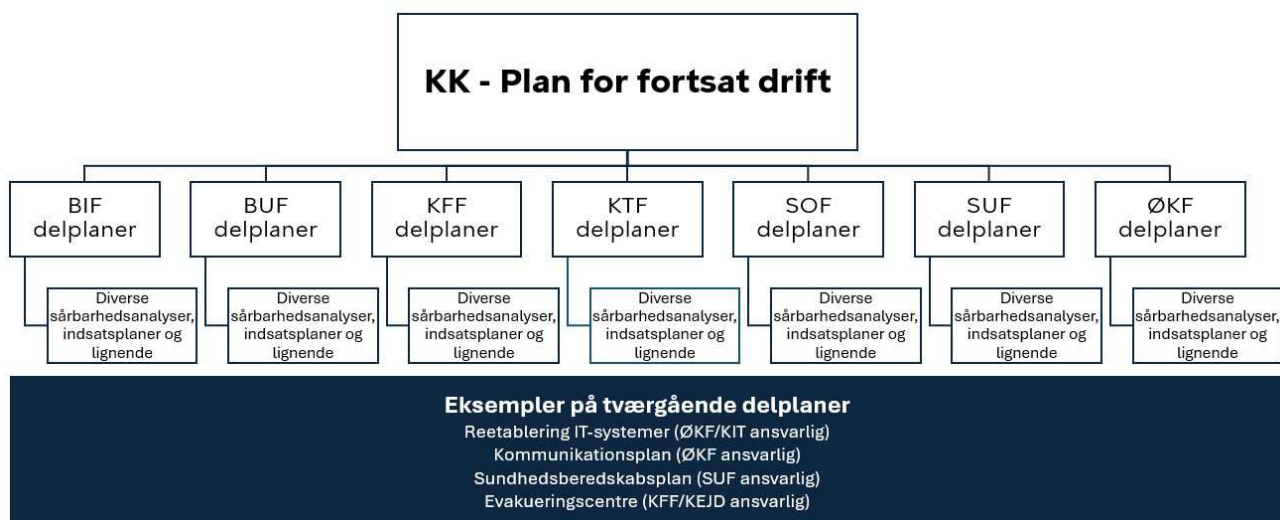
KK - Plan for fortsat drift

BIF delplaner

Diverse sårbarhedsanalyser, indsatsplaner og lignende

BUF delplaner

Diverse sårbarhedsanalyser, indsatsplaner og lignende

KFF delplaner

Diverse sårbarhedsanalyser, indsatsplaner og lignende

KTF delplaner

Diverse sårbarhedsanalyser, indsatsplaner og lignende

SOF delplaner

Diverse sårbarhedsanalyser, indsatsplaner og lignende

SUF delplaner

Diverse sårbarhedsanalyser, indsatsplaner og lignende

ØKF delplaner

Diverse sårbarhedsanalyser, indsatsplaner og lignende

Eksempler på tværgående delplaner
Reetablering IT-systemer (ØKF/KIT ansvarlig)
Kommunikationsplan (ØKF ansvarlig)
Sundhedsberedskabsplan (SUF ansvarlig)
Evakueringscentre (KFF/KEJD ansvarlig)